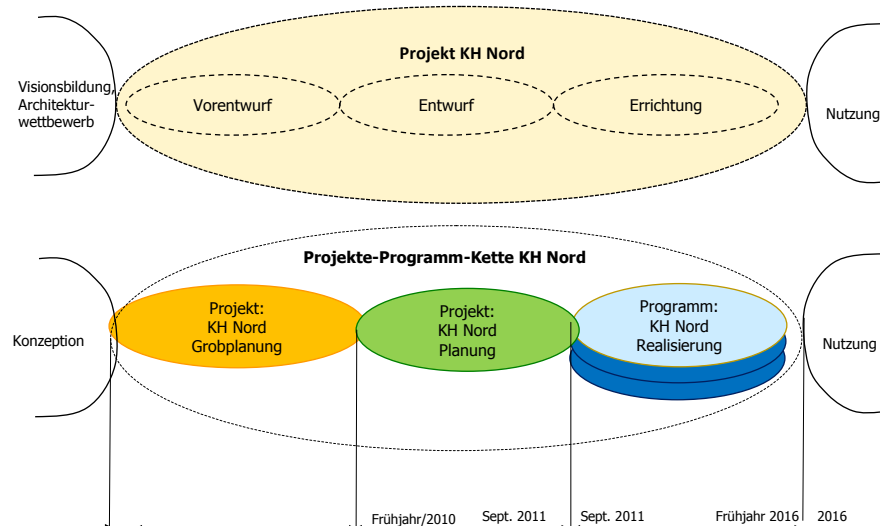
Projekt KH Nord

Visionsbildung, Architekturwettbewerb

Vorentwurf

Entwurf

Errichtung

Nutzung

Projekte-Programm-Kette KH Nord

Konzeption

Projekt: KH Nord Grobplanung

Projekt: KH Nord Planung

Programm: KH Nord Realisierung

Nutzung

Frühjahr/2010

Sept. 2011

Sept. 2011

Frühjahr 2016

2016